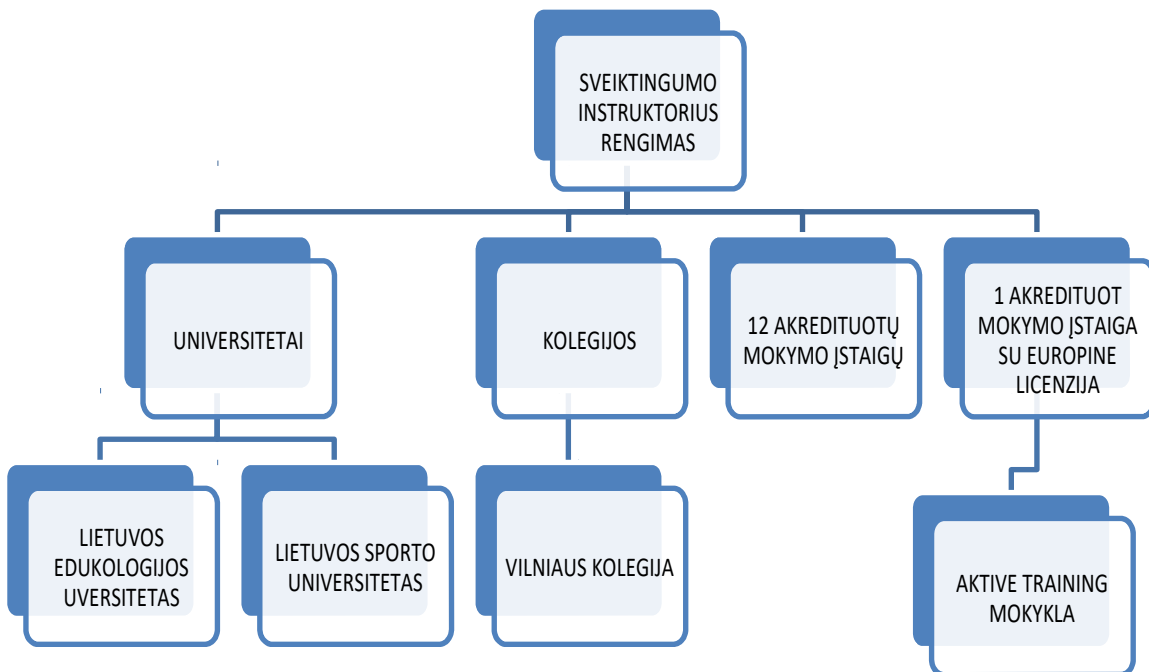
SVEIKTINGUMO INSTRUKTORIUS RENGIMAS

UNIVERSITETAI

KOLEGIJOS

12 AKREDITUOTŲ MOKYMO ĮSTAIGŲ

1 AKREDITUOT MOKYMO ĮSTAIGA SU EUROPINE LICENZIJA

LIETUVOS EDUKOLOGIJOS UVERSITETAS

LIETUVOS SPORTO UNIVERSITETAS

VILNIAUS KOLEGIJA

AKTIVE TRAINING MOKYKLA